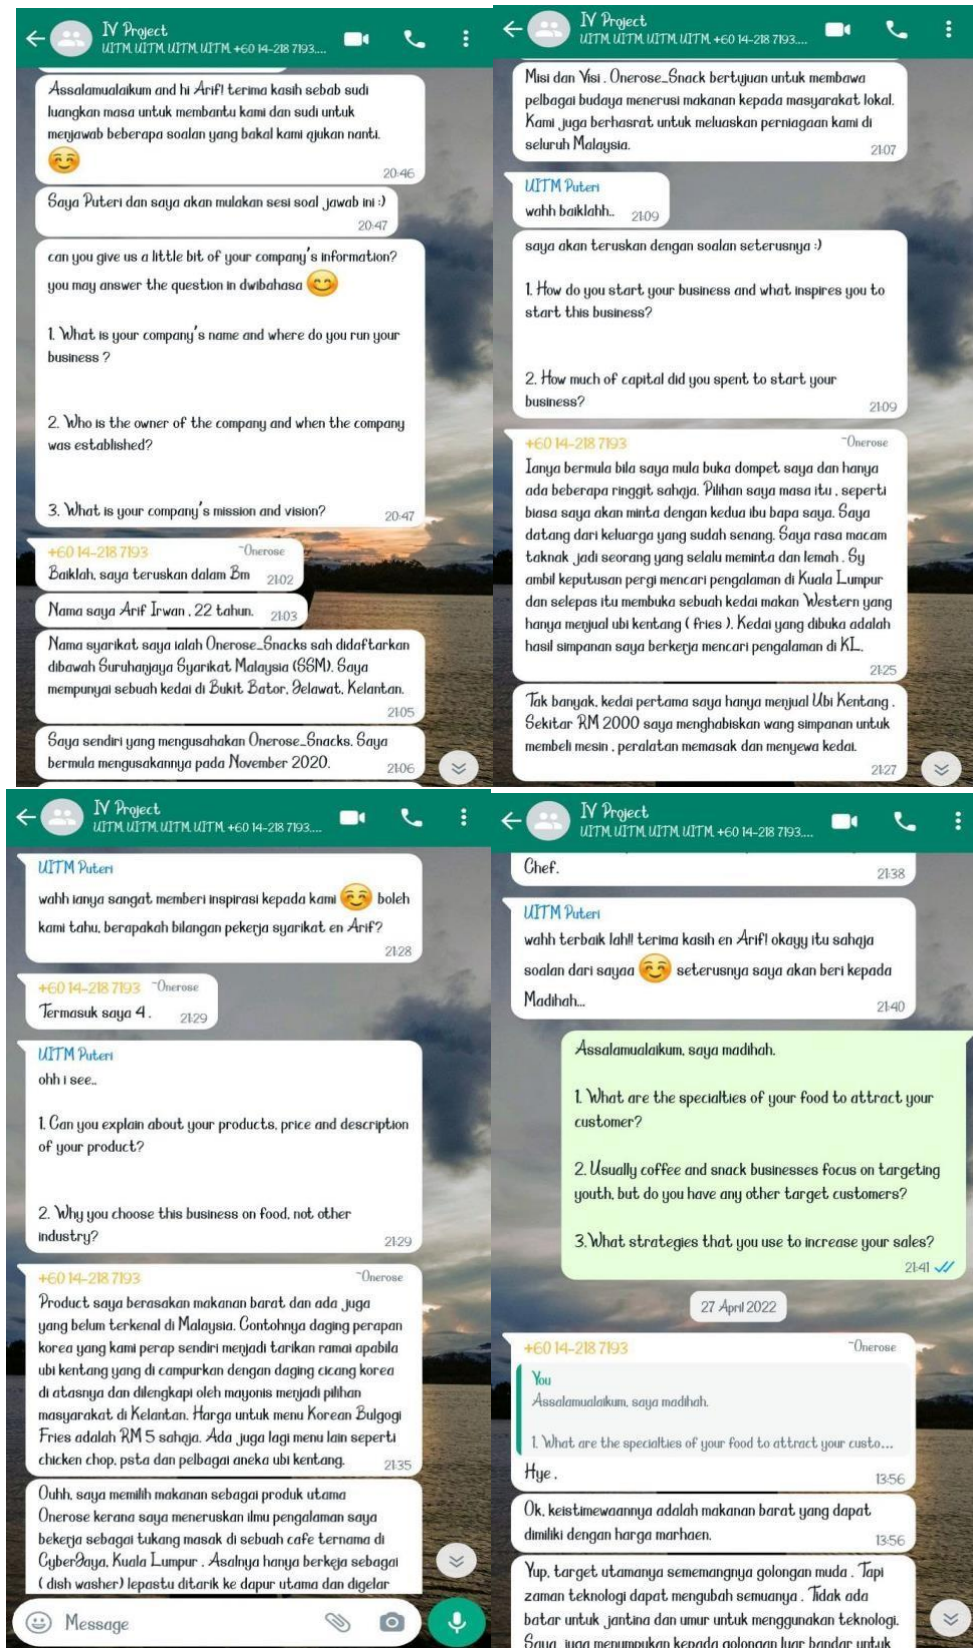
IV Project
UITM, UITM, UITM, UITM, +60 14-218 7193....

Assalamualaikum and hi Arif! terima kasih sebab sudi luangkan masa untuk membantu kami dan sudi untuk menjawab beberapa soalan yang bakal kami ajukan nanti. 😊 20:46

Saya Puteri dan saya akan mulakan sesi soal jawab ini :) 20:47

can you give us a little bit of your company's information? you may answer the question in dwibahasa 😊

1. What is your company's name and where do you run your business ?

2. Who is the owner of the company and when the company was established?

3. What is your company's mission and vision? 20:47

+60 14-218 7193 ~Onerose
Baiklah, saya teruskan dalam Bm 21:02

Nama saya Arif Irwan , 22 tahun. 21:03

Nama syarikat saya ialah Onerose_Snacks sah didaftarkan dibawah Suruhanjaya Syarikat Malaysia (SSM). Saya mempunyai sebuah kedai di Bukit Bator, Selawat, Kelantan. 21:05

Saya sendiri yang mengusahakan Onerose_Snacks. Saya bermula mengusakannya pada November 2020. 21:06

IV Project
UITM, UITM, UITM, UITM, +60 14-218 7193....

Misi dan Visi . Onerose_Snack bertujuan untuk membawa pelbagai budaya menerusi makanan kepada masyarakat lokal. Kami juga berhasrat untuk meluaskan perniagaan kami di seluruh Malaysia. 21:07

UITM Puteri
wahh baiklahh.. 21:09

saya akan teruskan dengan soalan seterusnya :)

1. How do you start your business and what inspires you to start this business?

2. How much of capital did you spent to start your business? 21:09

+60 14-218 7193 ~Onerose
Ianya bermula bila saya mula buka dompet saya dan hanya ada beberapa ringgit sahaja. Pilihan saya masa itu , seperti biasa saya akan minta dengan kedua ibu bapa saya. Saya datang dari keluarga yang sudah senang. Saya rasa macam taknak jadi seorang yang selalu meminta dan lemah . Sy ambil keputusan pergi mencari pengalaman di Kuala Lumpur dan selepas itu membuka sebuah kedai makan Western yang hanya menjual ubi kentang ( fries ). Kedai yang dibuka adalah hasil simpanan saya berkerja mencari pengalaman di KL. 21:25

Tak banyak, kedai pertama saya hanya menjual Ubi Kentang . Sekitar RM 2000 saya menghabiskan wang simpanan untuk membeli mesin , peralatan memasak dan menyewa kedai. 21:27

IV Project
UITM, UITM, UITM, UITM, +60 14-218 7193....

UITM Puteri
wahh ianya sangat memberi inspirasi kepada kami 😊 boleh kami tahu, berapakah bilangan pekerja syarikat en Arif? 21:28

+60 14-218 7193 ~Onerose
Termasuk saya 4 . 21:29

UITM Puteri
ohh i see..

1. Can you explain about your products, price and description of your product?

2. Why you choose this business on food, not other industry? 21:29

+60 14-218 7193 ~Onerose
Product saya berasakan makanan barat dan ada juga yang belum terkenal di Malaysia. Contohnya daging perapan korea yang kami perap sendiri menjadi tarikan ramai apabila ubi kentang yang di campurkan dengan daging cicang korea di atasnya dan dilengkapi oleh mayonis menjadi pilihan masyarakat di Kelantan. Harga untuk menu Korean Bulgogi Fries adalah RM 5 sahaja. Ada juga lagi menu lain seperti chicken chop, psta dan pelbagai aneka ubi kentang. 21:35

Ouhh, saya memilih makanan sebagai produk utama Onerose kerana saya meneruskan ilmu pengalaman saya bekerja sebagai tukang masak di sebuah cafe ternama di CyberJaya, Kuala Lumpur . Asalnya hanya berkeja sebagai ( dish washer) lepastu ditarik ke dapur utama dan digelar

Message

IV Project
UITM, UITM, UITM, UITM, +60 14-218 7193....

Chef. 21:38

UITM Puteri
wahh terbaik lah!! terima kasih en Arif! okayy itu sahaja soalan dari sayaa 😊 seterusnya saya akan beri kepada Madihah... 21:40

Assalamualaikum, saya madihah.

1. What are the specialties of your food to attract your customer?

2. Usually coffee and snack businesses focus on targeting youth, but do you have any other target customers?

3. What strategies that you use to increase your sales? 21:41

27 April 2022

+60 14-218 7193 ~Onerose
You
Assalamualaikum, saya madihah.
1. What are the specialties of your food to attract your custo...
Hye . 13:56

Ok, keistimewaannya adalah makanan barat yang dapat dimiliki dengan harga marhaen. 13:56

Yup, target utamanya sememangnya golongan muda . Tapi zaman teknologi dapat mengubah semuanya . Tidak ada batar untuk jantina dan umur untuk menggunakan teknologi. Saya juga menumpukan kepada golongan luar bandar untuk